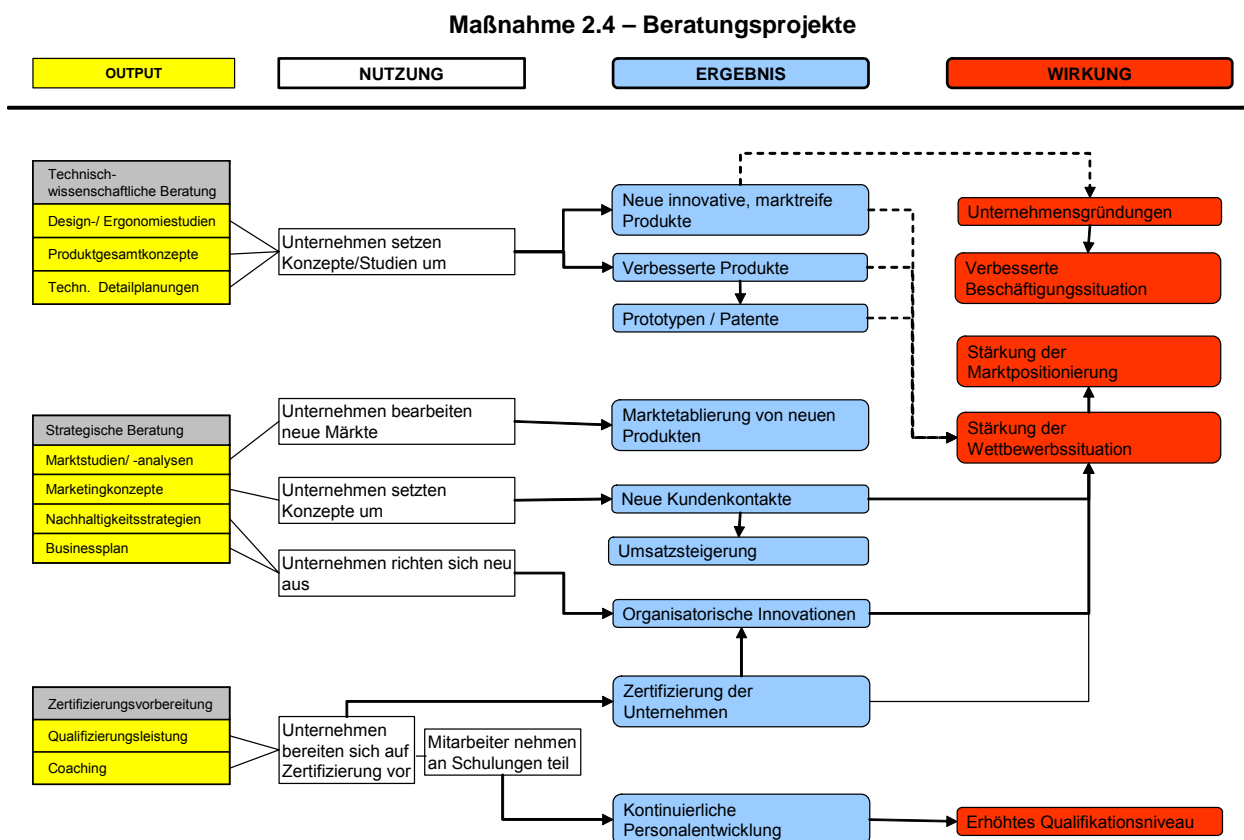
Maßnahme 2.4 – Beratungsprojekte

OUTPUT

NUTZUNG

ERGEBNIS

WIRKUNG

Technisch-wissenschaftliche Beratung

Design-/ Ergonomiestudien

Produktgesamtkonzepte

Techn. Detailplanungen

Unternehmen setzen Konzepte/Studien um

Neue innovative, marktreife Produkte

Verbesserte Produkte

Prototypen / Patente

Unternehmensgründungen

Verbesserte Beschäftigungssituation

Stärkung der Marktpositionierung

Stärkung der Wettbewerbssituation

Strategische Beratung

Marktstudien/ -analysen

Marketingkonzepte

Nachhaltigkeitsstrategien

Businessplan

Unternehmen bearbeiten neue Märkte

Marktetablierung von neuen Produkten

Unternehmen setzten Konzepte um

Neue Kundenkontakte

Umsatzsteigerung

Unternehmen richten sich neu aus

Organisatorische Innovationen

Zertifizierungsvorbereitung

Qualifizierungsleistung

Coaching

Unternehmen bereiten sich auf Zertifizierung vor

Mitarbeiter nehmen an Schulungen teil

Zertifizierung der Unternehmen

Kontinuierliche Personalentwicklung

Erhöhtes Qualifikationsniveau